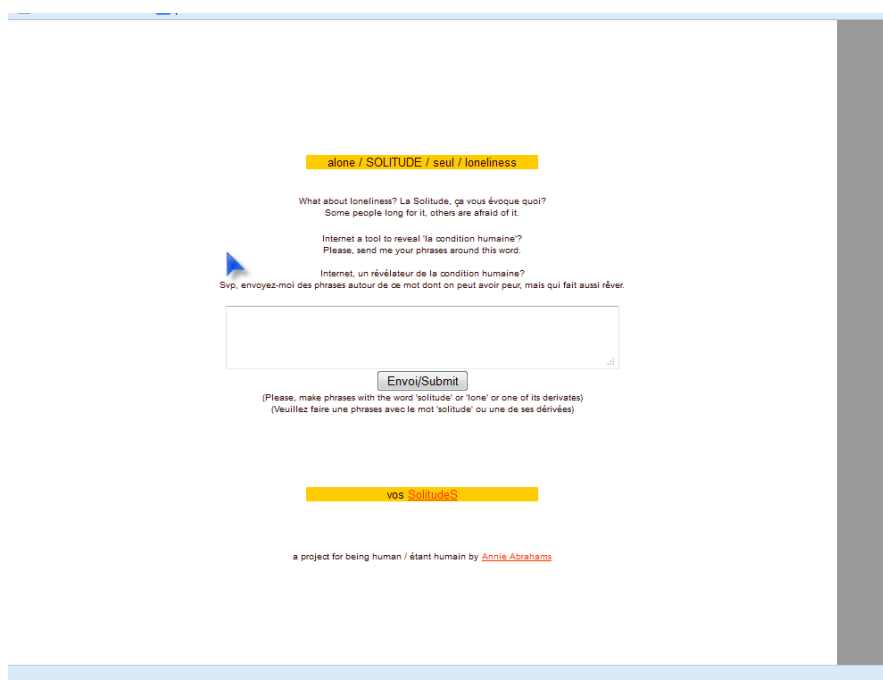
alone / SOLITUDE / seul / loneliness

What about loneliness? La Solitude, ça vous évoque quoi?
Some people long for it, others are afraid of it.

Internet a tool to reveal 'la condition humaine'?
Please, send me your phrases around this word.

Internet, un révélateur de la condition humaine?
Svp, envoyez-moi des phrases autour de ce mot dont on peut avoir peur, mais qui fait aussi rêver.

Envoi/Submit

(Please, make phrases with the word 'solitude' or 'lone' or one of its derivates)
(Veuillez faire une phrases avec le mot 'solitude' ou une de ses dérivées)

vos SolitudeS

a project for being human / étant humain by Annie Abrahams